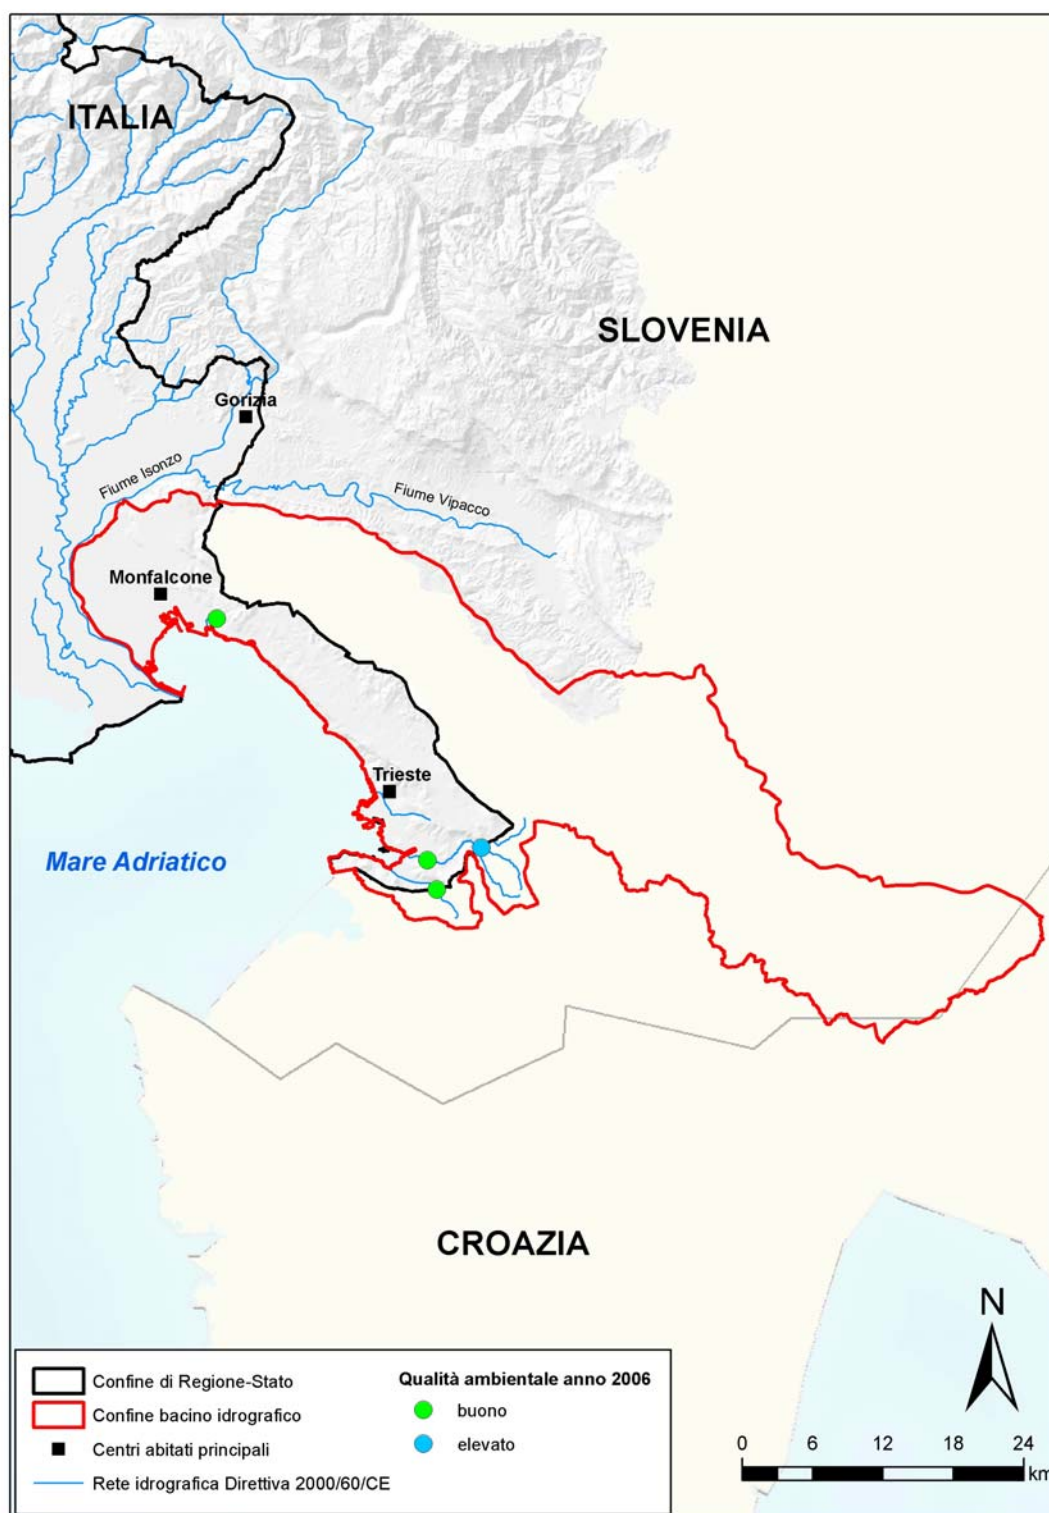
ITALIA

SLOVENIA

Gorizia

Fiume Isonzo

Fiume Vipacco

Monfalcone

Trieste

Mare Adriatico

CROAZIA

N

Confine di Regione-Stato
Confine bacino idrografico
Centri abitati principali
Rete idrografica Direttiva 2000/60/CE

Qualità ambientale anno 2006
buono
elevato

0 6 12 18 24 km